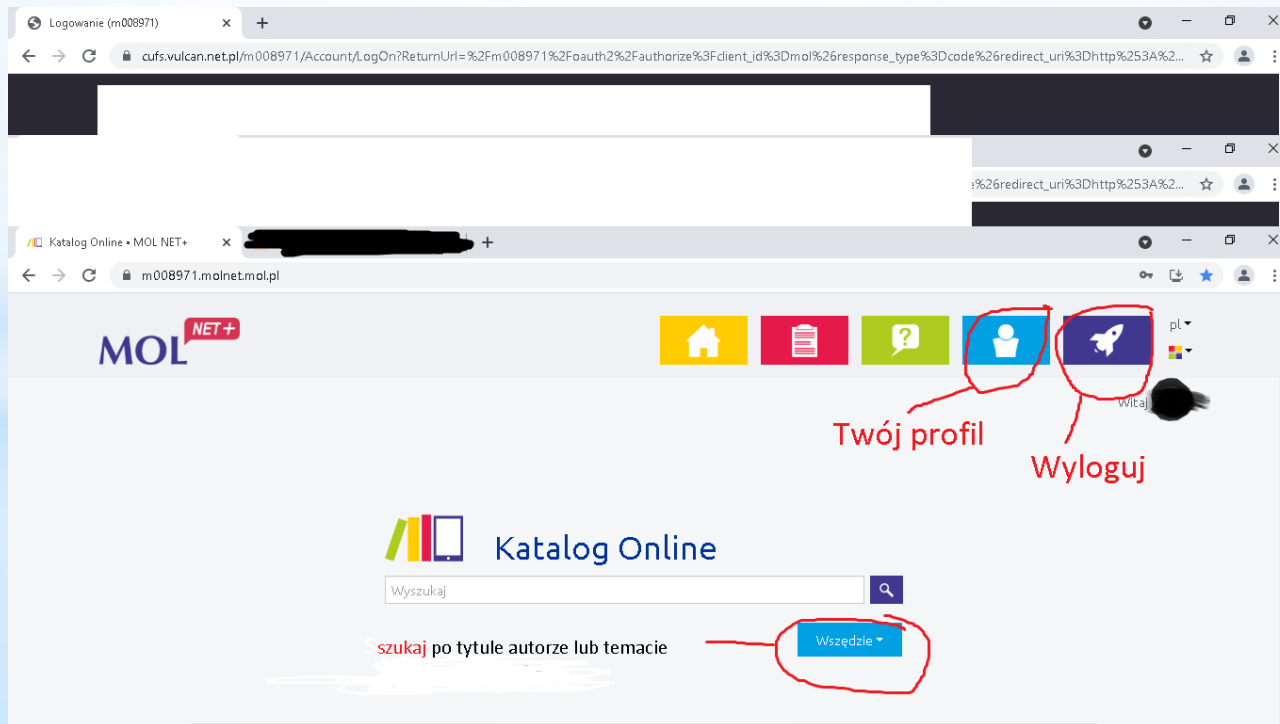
Logowanie (m008971)

cufs.vulcan.net.pl/m008971/Account/LogOn?ReturnUrl=%2Fm008971%2Foauth2%2Fauthorize%3Fclient_id%3Dmol%26response_type%3Dcode%26redirect_uri%3Dhttp%253A%2...

e%26redirect_uri%3Dhttp%253A%2...

Katalog Online • MOL NET+

m008971.molnet.mol.pl

MOL NET+

pl

Witaj

Twój profil

Wyloguj

Katalog Online

Wyszukaj

szukaj po tytule autorze lub temacie

Wszędzie